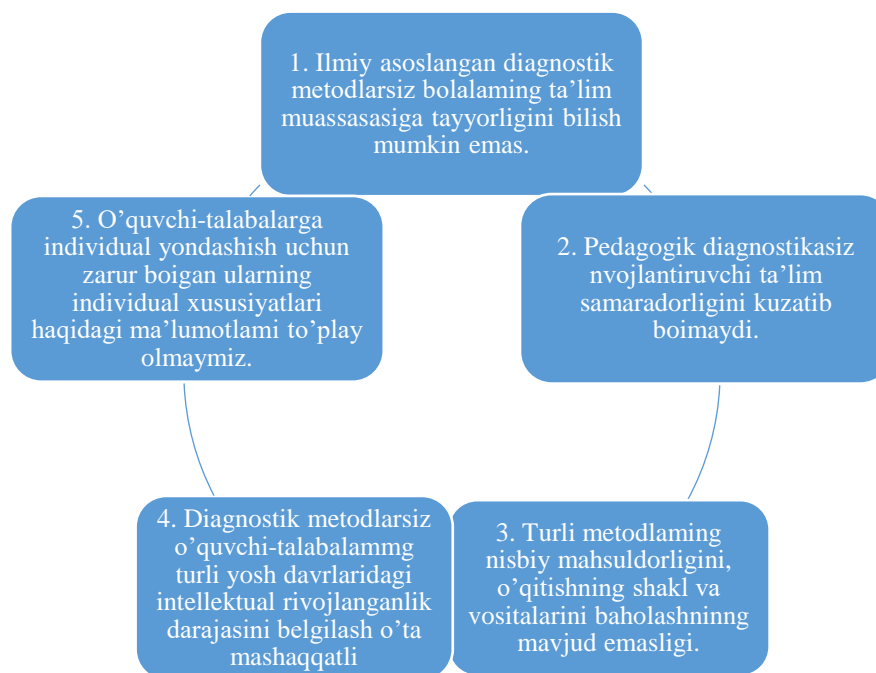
1. Ilmiy asoslangan diagnostik metodlarsiz bolalaming ta’lim muassasasiga tayyorligini bilish mumkin emas.

2. Pedagogik diagnostikasiz nvojlantiruvchi ta’lim samaradorligini kuzatib boimaydi.

3. Turli metodlaming nisbiy mahsuldorligini, o’qitishning shakl va vositalarini baholashninng mavjud emasligi.

4. Diagnostik metodlarsiz o’quvchi-talabalammg turli yosh davrlaridagi intellektual rivojlanganlik darajasini belgilash o’ta mashaqqatli

5. O’quvchi-talabalarga individual yondashish uchun zarur boigan ularning individual xususiyatlari haqidagi ma’lumotlami to’play olmaymiz.